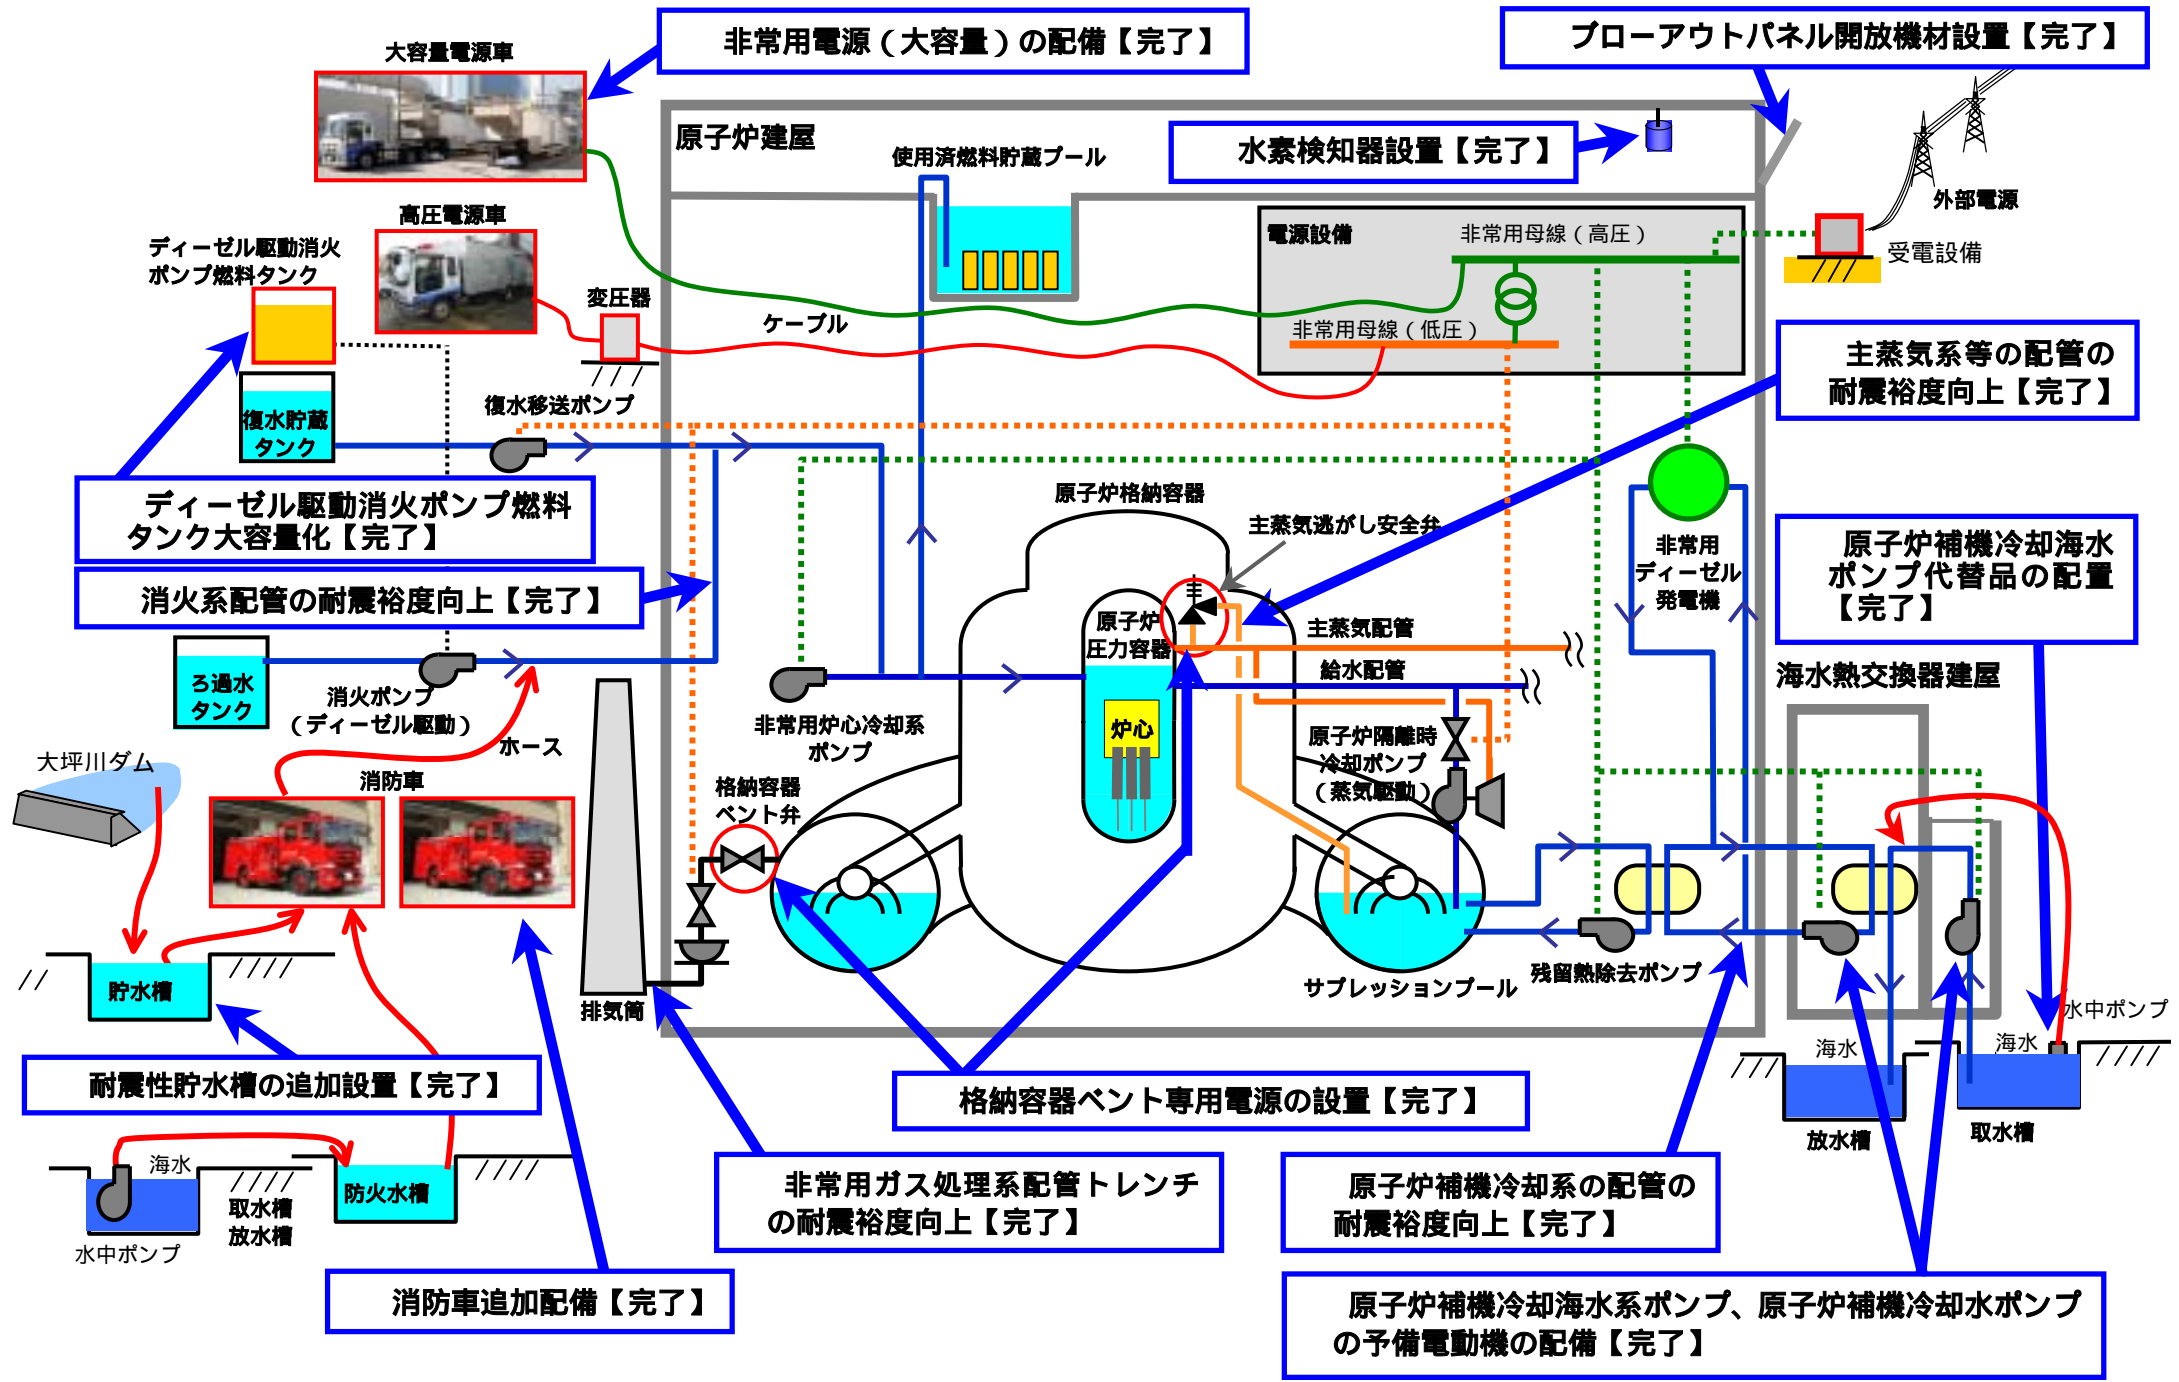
大容量電源車

非常用電源（大容量）の配備【完了】

ブローアウトパネル開放機材設置【完了】

原子炉建屋

使用済燃料貯蔵プール

水素検知器設置【完了】

外部電源

受電設備

高圧電源車

ディーゼル駆動消火ポンプ燃料タンク

変圧器

ケーブル

電源設備

非常用母線（高圧）

非常用母線（低圧）

主蒸気系等の配管の耐震裕度向上【完了】

復水貯蔵タンク

復水移送ポンプ

ディーゼル駆動消火ポンプ燃料タンク大容量化【完了】

原子炉格納容器

主蒸気逃がし安全弁

非常用ディーゼル発電機

原子炉補機冷却海水ポンプ代替品の配置【完了】

消火系配管の耐震裕度向上【完了】

原子炉圧力容器

主蒸気配管

給水配管

ろ過水タンク

消火ポンプ（ディーゼル駆動）

非常用炉心冷却系ポンプ

炉心

海水熱交換器建屋

大坪川ダム

ホース

消防車

格納容器ベント弁

原子炉隔離時冷却ポンプ（蒸気駆動）

貯水槽

排気筒

サプレッションプール

残留熱除去ポンプ

水中ポンプ

海水

海水

耐震性貯水槽の追加設置【完了】

格納容器ベント専用電源の設置【完了】

放水槽

取水槽

海水

取水槽

放水槽

防火水槽

水中ポンプ

非常用ガス処理系配管トレンチの耐震裕度向上【完了】

原子炉補機冷却系の配管の耐震裕度向上【完了】

消防車追加配備【完了】

原子炉補機冷却海水系ポンプ、原子炉補機冷却水ポンプの予備電動機の配備【完了】